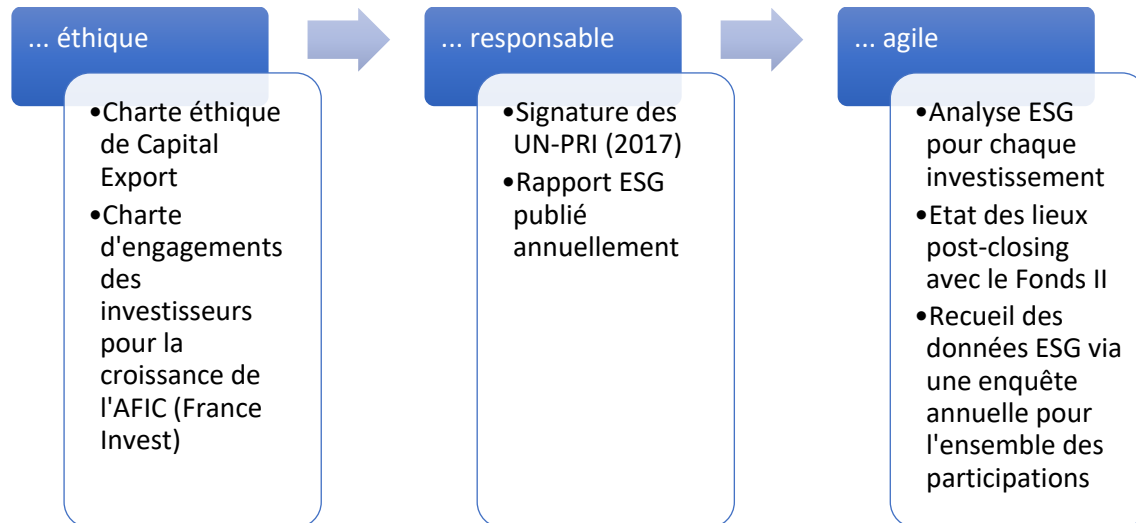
... éthique

- Charte éthique de Capital Export
- Charte d'engagements des investisseurs pour la croissance de l'AFIC (France Invest)

... responsable

- Signature des UN-PRI (2017)
- Rapport ESG publié annuellement

... agile

- Analyse ESG pour chaque investissement
- Etat des lieux post-closing avec le Fonds II
- Recueil des données ESG via une enquête annuelle pour l'ensemble des participations